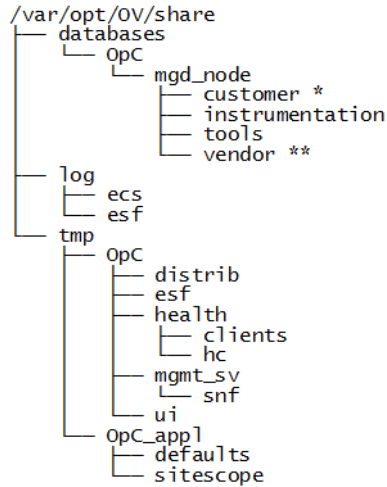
/var/opt/OV/share
├── databases
│   └── OpC
│       └── mgd_node
│           ├── customer *
│           ├── instrumentation
│           ├── tools
│           └── vendor **
├── log
│   ├── ecs
│   └── esf
└── tmp
    ├── OpC
    │   ├── distrib
    │   ├── esf
    │   ├── health
    │   │   ├── clients
    │   │   └── hc
    │   ├── mgmt_sv
    │   │   └── snf
    │   └── ui
    └── OpC_appl
        ├── defaults
        └── sitescope